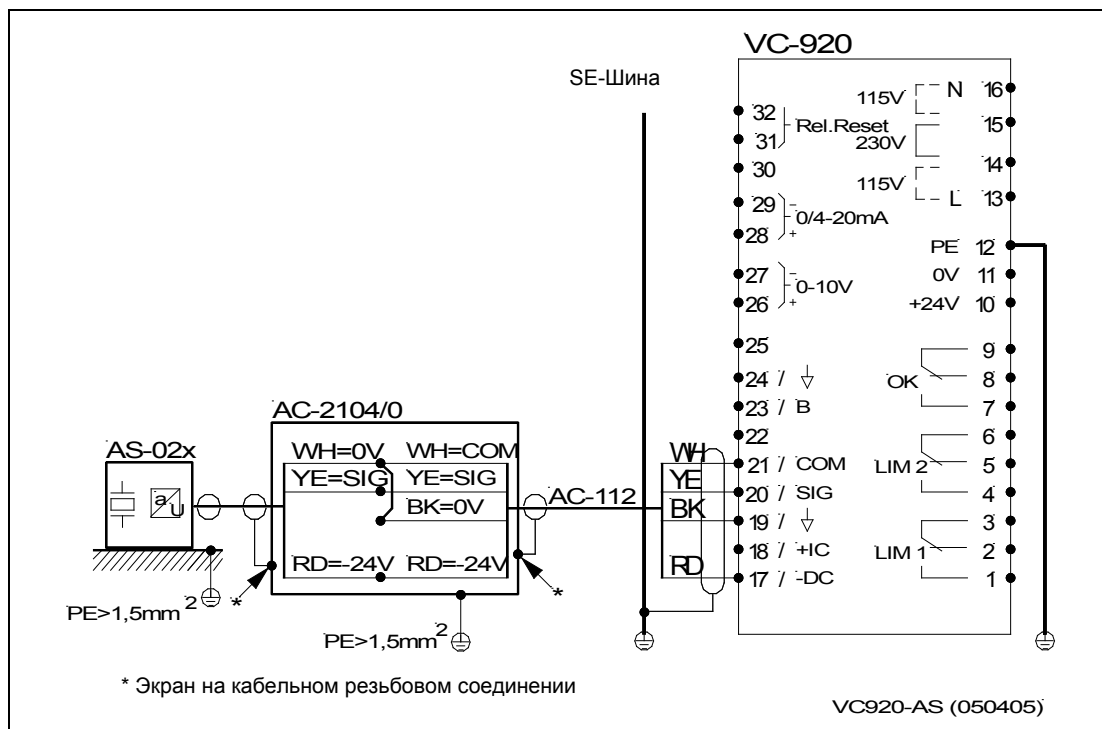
VC-920

SE-Шина

32
31
Rel.Reset
30
29
0/4-20mA
28
27
0-10V
26
25
24 / ⏚
23 / B
22
21 / COM
20 / SIG
19 / ⏚
18 / +IC
17 / -DC

115V N 16
15
230V
14
115V L 13
PE 12
0V 11
+24V 10
9
OK 8
7
6
LIM 2 5
4
3
LIM 1 2
1

AC-2104/0

AS-02x

WH=0V WH=COM
YE=SIG YE=SIG
BK=0V
RD=-24V RD=-24V

AC-112

WH
YE
BK
RD

PE>1,5mm$^2$ *

*

PE>1,5mm$^2$

* Экран на кабельном резьбовом соединении

VC920-AS (050405)